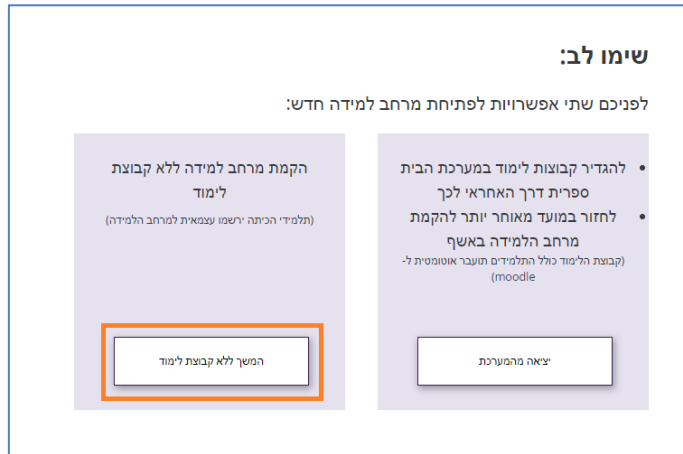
שימו לב:

לפניכם שתי אפשרויות לפתיחת מרחב למידה חדש:

• להגדיר קבוצות לימוד במערכת הבית ספרית דרך האחראי לכך
• לחזור במועד מאוחר יותר להקמת מרחב הלמידה באשף
(קבוצת הלימוד כולל התלמידים תועבר אוטומטית ל-moodle)

יציאה מהמערכת

הקמת מרחב למידה ללא קבוצת לימוד
(תלמידי הכיתה ירשמו עצמאית למרחב הלמידה)

המשך ללא קבוצת לימוד